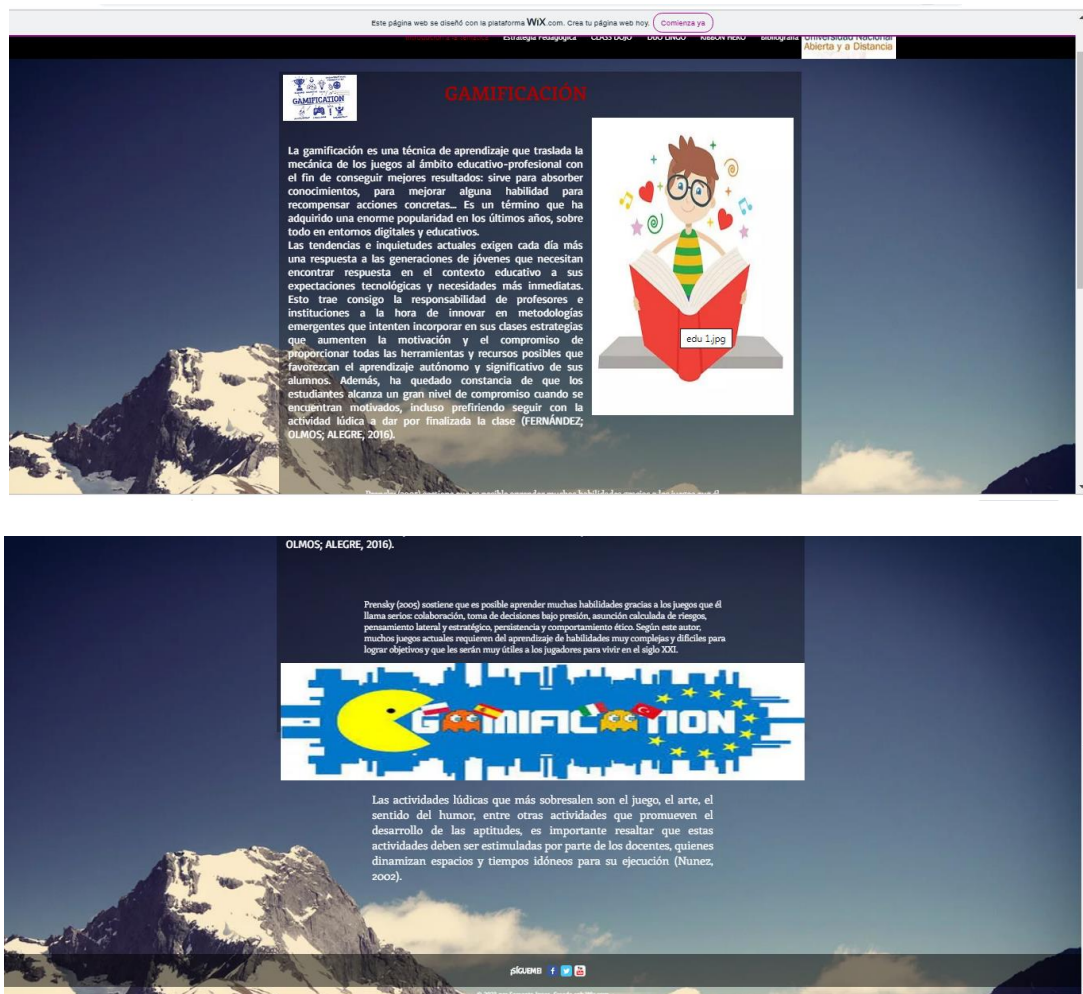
Este página web se diseñó con la plataforma WiX.com. Crea tu página web hoy. Comienza ya

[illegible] Estrategia Pedagógica CLASS DOJO DUO LINGO RIBBON HERO Bibliografía Universidad Nacional Abierta y a Distancia

GAMIFICATION

GAMIFICACIÓN

La gamificación es una técnica de aprendizaje que traslada la mecánica de los juegos al ámbito educativo-profesional con el fin de conseguir mejores resultados: sirve para absorber conocimientos, para mejorar alguna habilidad para recompensar acciones concretas... Es un término que ha adquirido una enorme popularidad en los últimos años, sobre todo en entornos digitales y educativos.
Las tendencias e inquietudes actuales exigen cada día más una respuesta a las generaciones de jóvenes que necesitan encontrar respuesta en el contexto educativo a sus expectaciones tecnológicas y necesidades más inmediatas. Esto trae consigo la responsabilidad de profesores e instituciones a la hora de innovar en metodologías emergentes que intenten incorporar en sus clases estrategias que aumenten la motivación y el compromiso de proporcionar todas las herramientas y recursos posibles que favorezcan el aprendizaje autónomo y significativo de sus alumnos. Además, ha quedado constancia de que los estudiantes alcanza un gran nivel de compromiso cuando se encuentran motivados, incluso prefiriendo seguir con la actividad lúdica a dar por finalizada la clase (FERNÁNDEZ; OLMOS; ALEGRE, 2016).

edu 1.jpg

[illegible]

OLMOS; ALEGRE, 2016).

Prensky (2005) sostiene que es posible aprender muchas habilidades gracias a los juegos que él llama serios: colaboración, toma de decisiones bajo presión, asunción calculada de riesgos, pensamiento lateral y estratégico, persistencia y comportamiento ético. Según este autor, muchos juegos actuales requieren del aprendizaje de habilidades muy complejas y difíciles para lograr objetivos y que les serán muy útiles a los jugadores para vivir en el siglo XXI.

GAMIFICATION

Las actividades lúdicas que más sobresalen son el juego, el arte, el sentido del humor, entre otras actividades que promueven el desarrollo de las aptitudes, es importante resaltar que estas actividades deben ser estimuladas por parte de los docentes, quienes dinamizan espacios y tiempos idóneos para su ejecución (Nunez, 2002).

¡SÍGUEME!

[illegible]